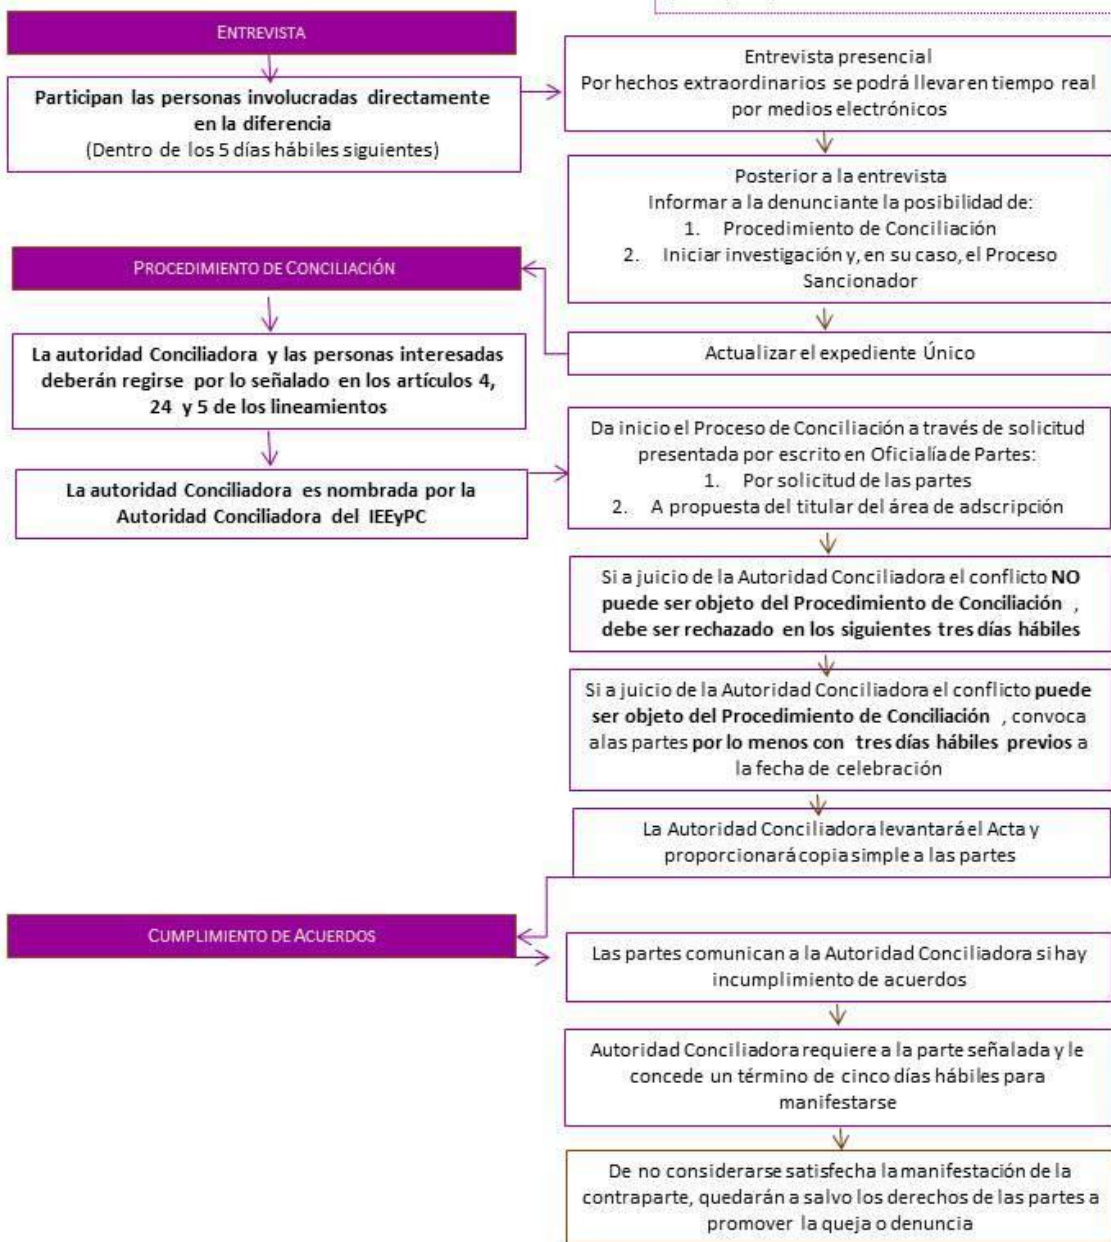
ENTREVISTA

Participan las personas involucradas directamente en la diferencia
(Dentro de los 5 días hábiles siguientes)

Entrevista presencial
Por hechos extraordinarios se podrá llevar en tiempo real por medios electrónicos

Posterior a la entrevista
Informar a la denunciante la posibilidad de:
1. Procedimiento de Conciliación
2. Iniciar investigación y, en su caso, el Proceso Sancionador

PROCEDIMIENTO DE CONCILIACIÓN

Actualizar el expediente Único

La autoridad Conciliadora y las personas interesadas deberán regirse por lo señalado en los artículos 4, 24 y 5 de los lineamientos

La autoridad Conciliadora es nombrada por la Autoridad Conciliadora del IEEyPC

Da inicio el Proceso de Conciliación a través de solicitud presentada por escrito en Oficialía de Partes:
1. Por solicitud de las partes
2. A propuesta del titular del área de adscripción

Si a juicio de la Autoridad Conciliadora el conflicto NO puede ser objeto del Procedimiento de Conciliación , debe ser rechazado en los siguientes tres días hábiles

Si a juicio de la Autoridad Conciliadora el conflicto puede ser objeto del Procedimiento de Conciliación , convoca alas partes por lo menos con tres días hábiles previos a la fecha de celebración

La Autoridad Conciliadora levantará el Acta y proporcionará copia simple a las partes

CUMPLIMIENTO DE ACUERDOS

Las partes comunican a la Autoridad Conciliadora si hay incumplimiento de acuerdos

Autoridad Conciliadora requiere a la parte señalada y le concede un término de cinco días hábiles para manifestarse

De no considerarse satisfecha la manifestación de la contraparte, quedarán a salvo los derechos de las partes a promover la queja o denuncia